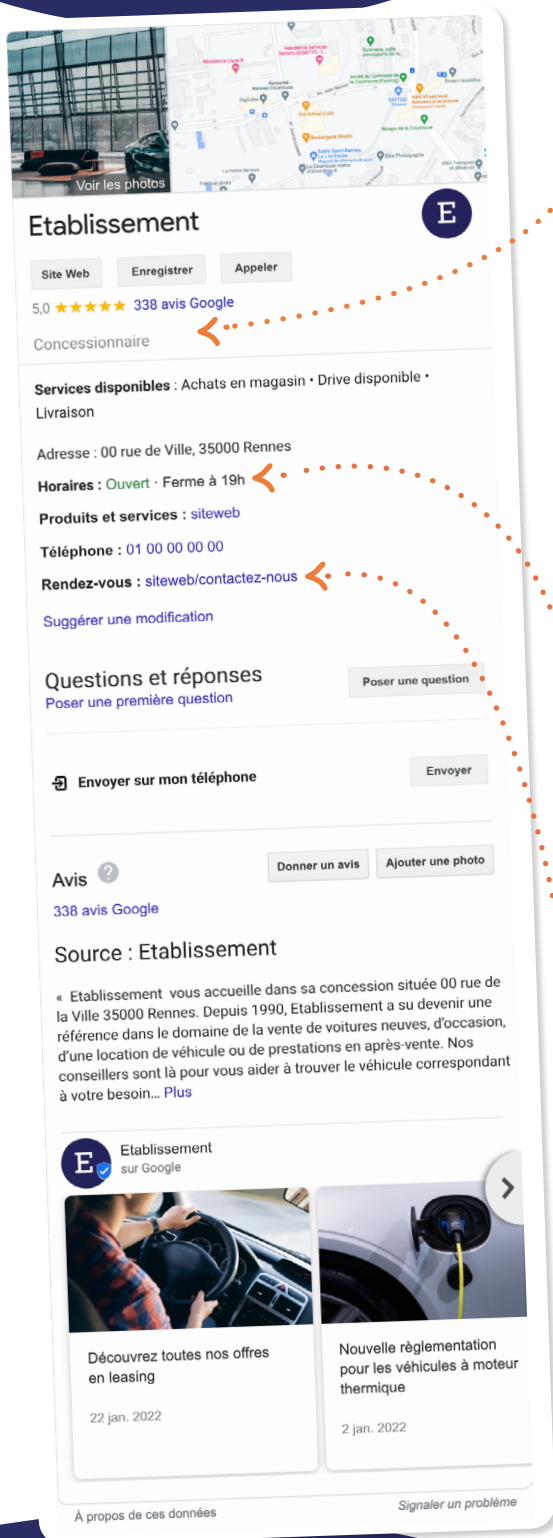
Voir les photos

Etablissement

E

Site Web Enregistrer Appeler

5,0 ★★★★★ 338 avis Google

Concessionnaire

**Services disponibles** : Achats en magasin • Drive disponible • Livraison

Adresse : 00 rue de Ville, 35000 Rennes

**Horaires :** Ouvert · Ferme à 19h

**Produits et services :** siteweb

**Téléphone :** 01 00 00 00 00

**Rendez-vous :** siteweb/contactez-nous

Suggérer une modification

Questions et réponses

Poser une première question

Poser une question

Envoyer sur mon téléphone

Envoyer

Avis

Donner un avis Ajouter une photo

338 avis Google

Source : Etablissement

« Etablissement vous accueille dans sa concession située 00 rue de la Ville 35000 Rennes. Depuis 1990, Etablissement a su devenir une référence dans le domaine de la vente de voitures neuves, d'occasion, d'une location de véhicule ou de prestations en après-vente. Nos conseillers sont là pour vous aider à trouver le véhicule correspondant à votre besoin... Plus

E

Etablissement
sur Google

Découvrez toutes nos offres en leasing

22 jan. 2022

Nouvelle règlementation pour les véhicules à moteur thermique

2 jan. 2022

À propos de ces données

Signaler un problème